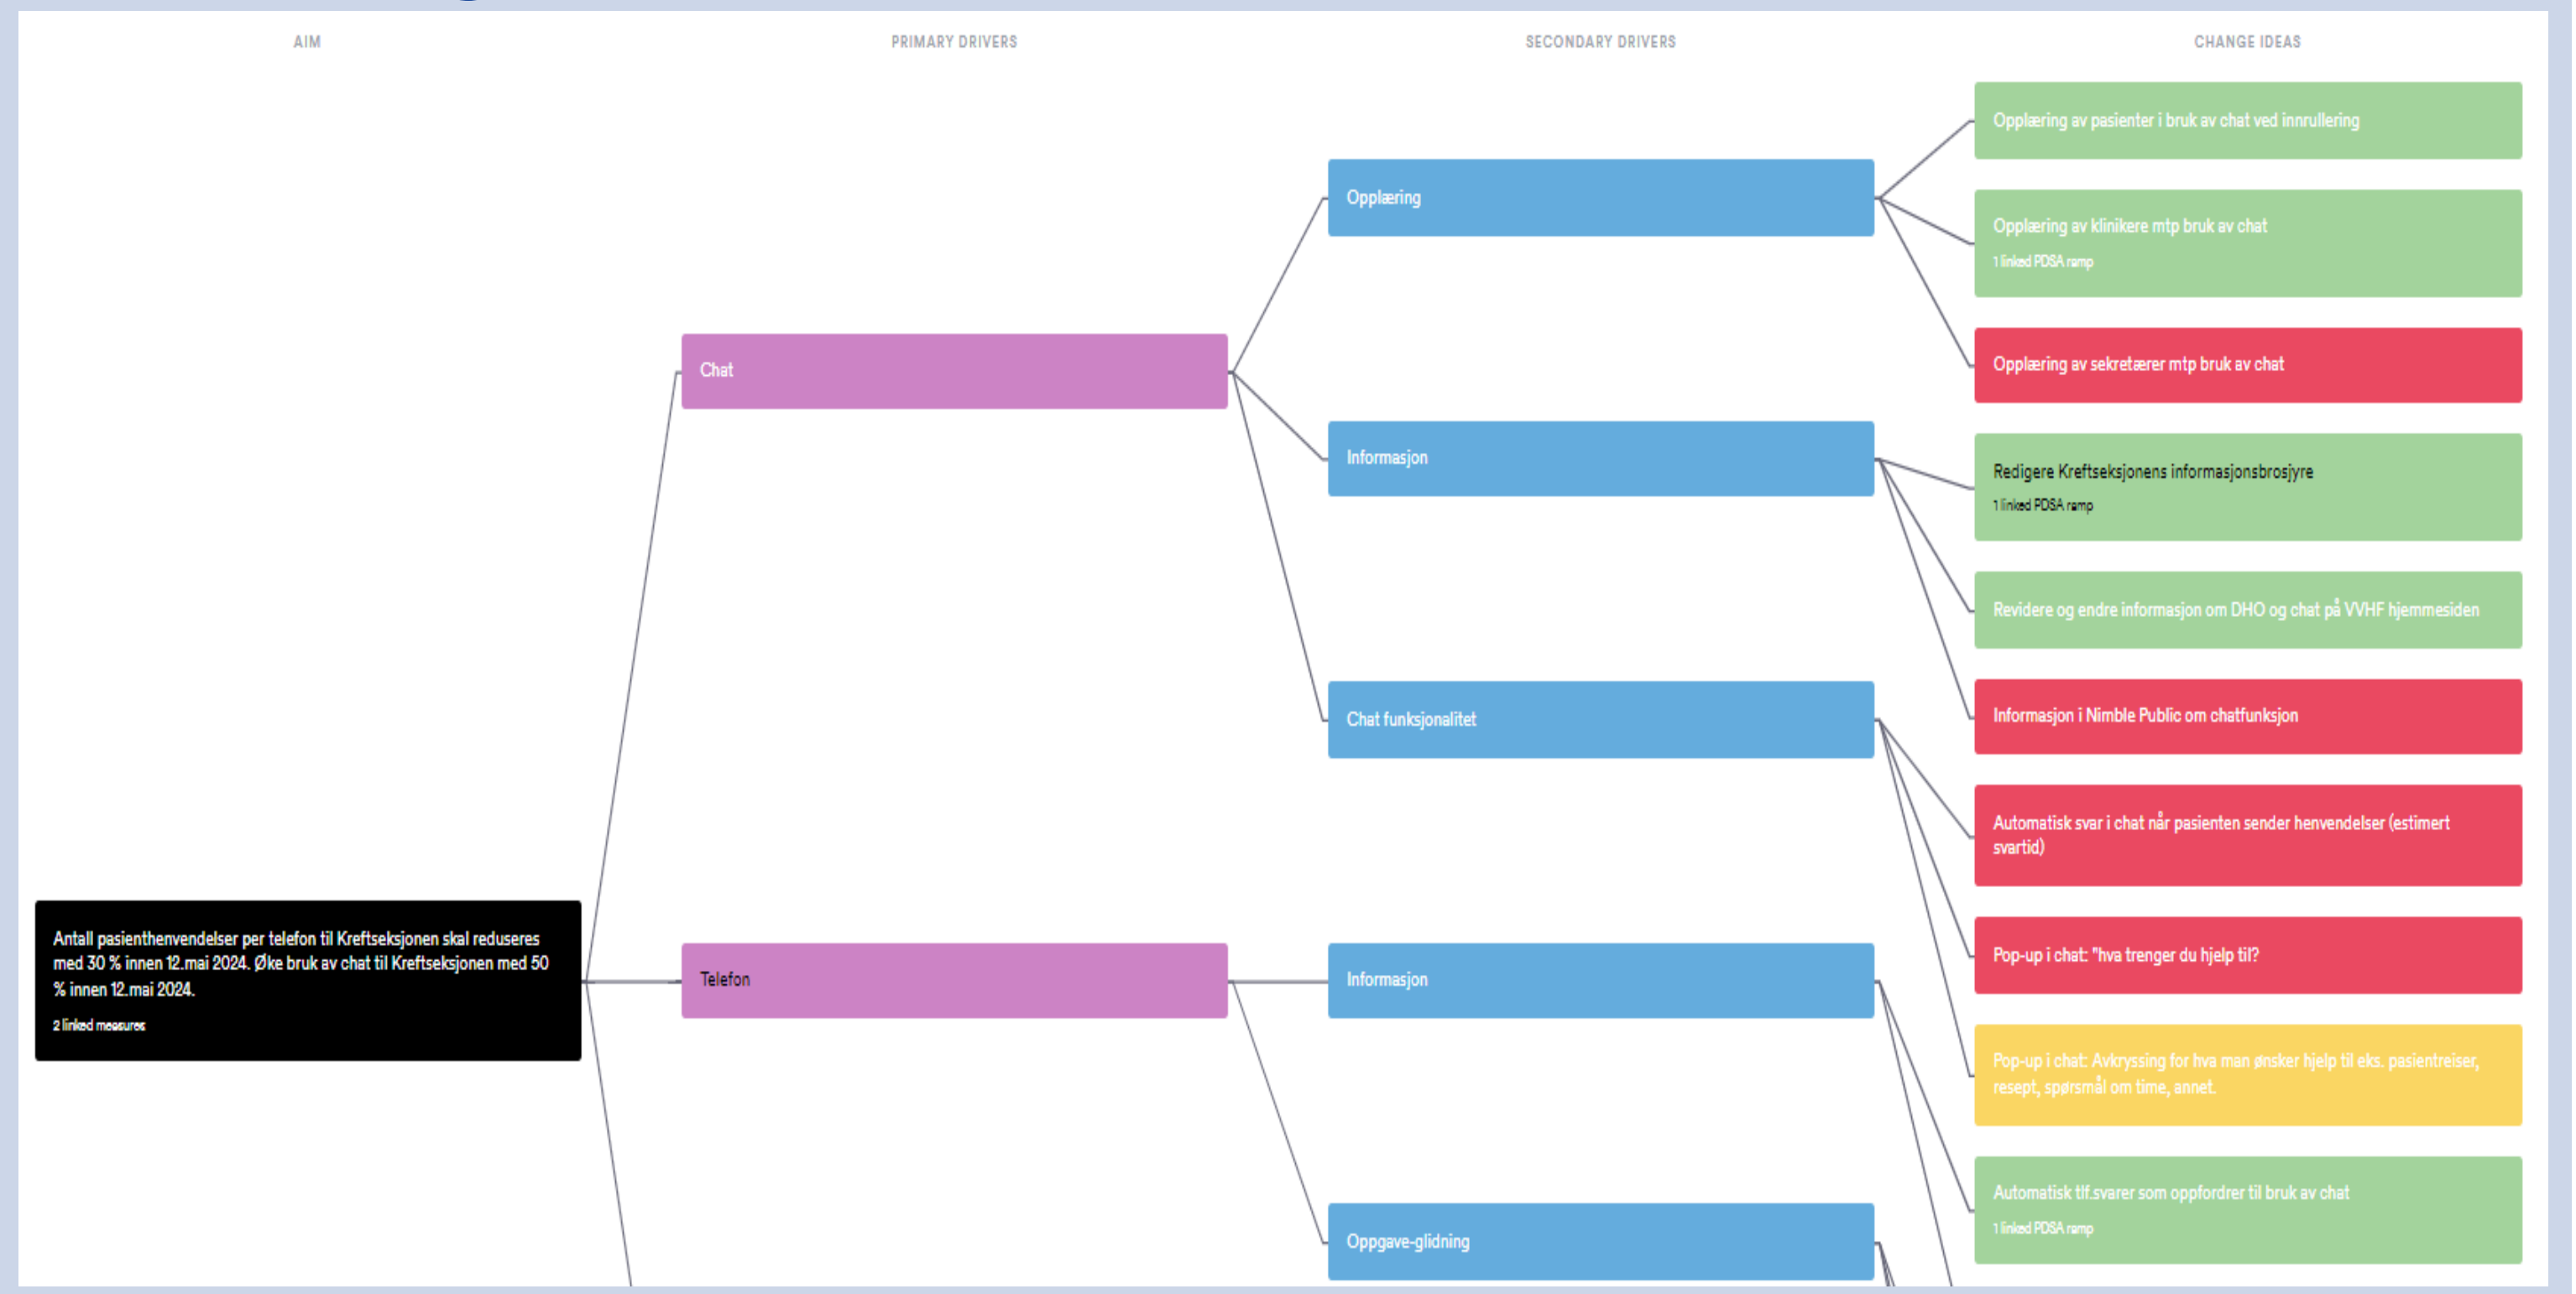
AIM

PRIMARY DRIVERS

SECONDARY DRIVERS

CHANGE IDEAS

Antall pasienthenvendelser per telefon til Kreftseksjonen skal reduseres med 30 % innen 12.mai 2024. Øke bruk av chat til Kreftseksjonen med 50 % innen 12.mai 2024.

2 linked measures

Chat

Telefon

Opplæring

Informasjon

Chat funksjonalitet

Informasjon

Oppgave-glidning

Opplæring av pasienter i bruk av chat ved innrullering

Opplæring av klinikere mtp bruk av chat

1 linked PDSA ramp

Opplæring av sekretærer mtp bruk av chat

Redigere Kreftseksjonens informasjonsbrosjyre

1 linked PDSA ramp

Revidere og endre informasjon om DHO og chat på VVHF hjemmesiden

Informasjon i Nimble Public om chatfunksjon

Automatisk svar i chat når pasienten sender henvendelser (estimert svartid)

Pop-up i chat: "hva trenger du hjelp til?

Pop-up i chat: Avkryssing for hva man ønsker hjelp til eks. pasientreiser, resept, spørsmål om time, annet.

Automatisk tlf.svarer som oppfordrer til bruk av chat

1 linked PDSA ramp